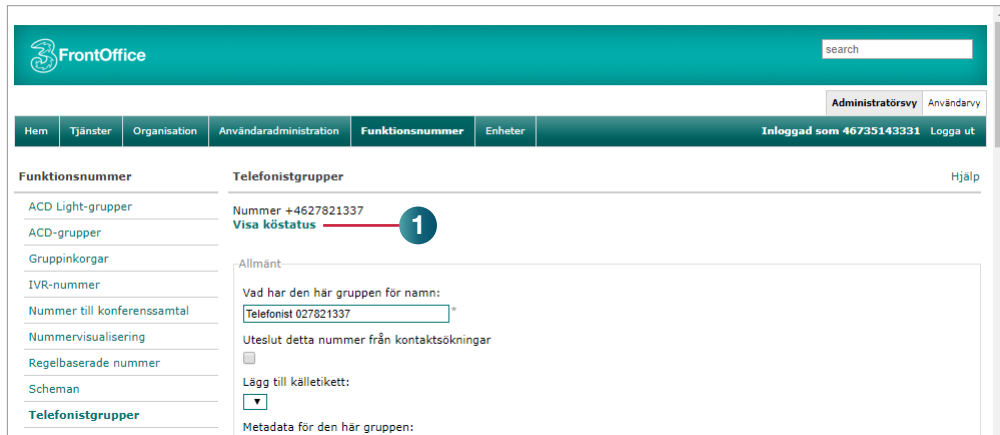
3FrontOffice

search

Administratörsvy Användarvy

Hem Tjänster Organisation Användaradministration Funktionsnummer Enheter Inloggad som 46735143331 Logga ut

Funktionsnummer

ACD Light-grupper
ACD-grupper
Gruppinkorgar
IVR-nummer
Nummer till konferenssamtal
Nummervisualisering
Regelbaserade nummer
Scheman
Telefonistgrupper

Telefonistgrupper

Hjälp

Nummer +4627821337
Visa köstatus

1

Allmänt

Vad har den här gruppen för namn:
Telefonist 027821337 *

Uteslut detta nummer från kontaktsökningar

Lägg till källetikett:

Metadata för den här gruppen: